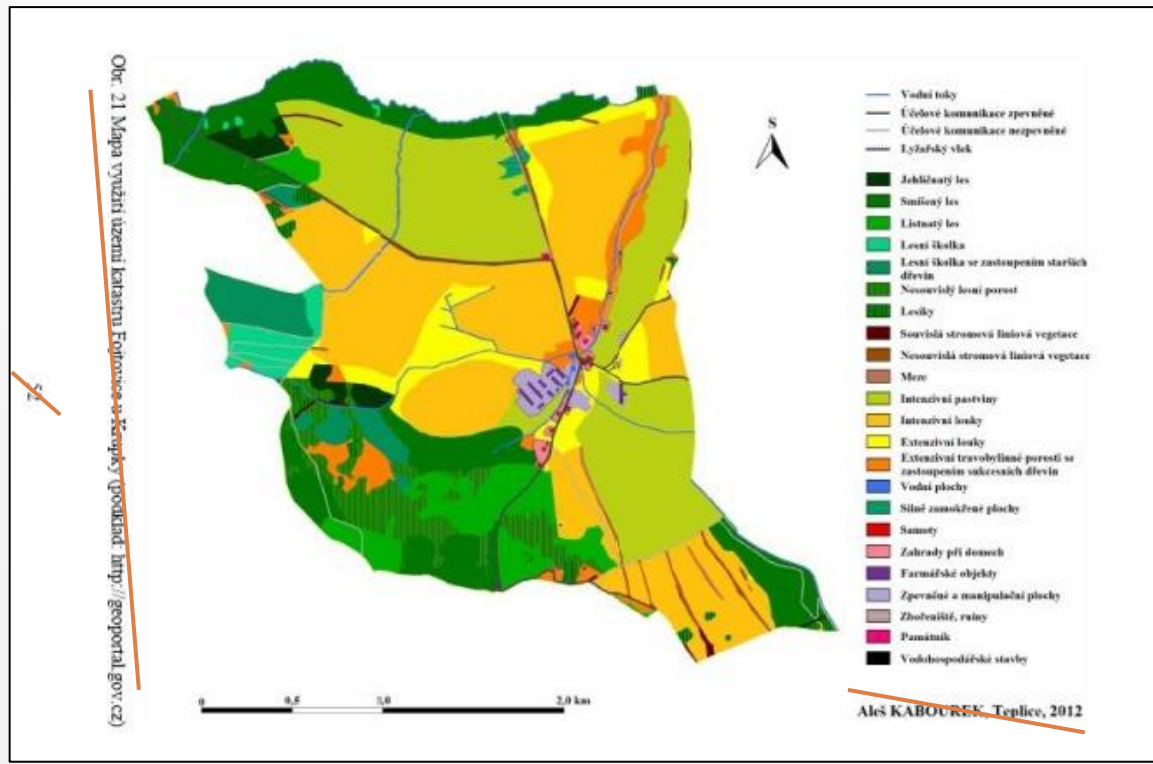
Obr. 21 Mapa využití území katastru Fojtovice u Krupky (podklad: http://geoportal.gov.cz)

52

Vodní toky
Účelové komunikace zpevněné
Účelové komunikace nezpevněné
Lyžařský vlek

S

Jehličnatý les
Smíšený les
Listnatý les
Lesní školka
Lesní školka se zastoupením starších dřevin
Nesouvislý lesní porost
Lesíky
Souvislá stromová liniová vegetace
Nesouvislá stromová liniová vegetace
Meze
Intenzivní pastviny
Intenzivní louky
Extenzivní louky
Extenzivní travobylinné porosti se zastoupením sukcesních dřevin
Vodní plochy
Silně zamokřené plochy
Samoty
Zahrady při domech
Farmářské objekty
Zpevněné a manipulační plochy
Zbořeniště, ruiny
Památník
Vodohospodářské stavby

0 0,5 1,0 2,0 km

Aleš KABOUREK, Teplice, 2012